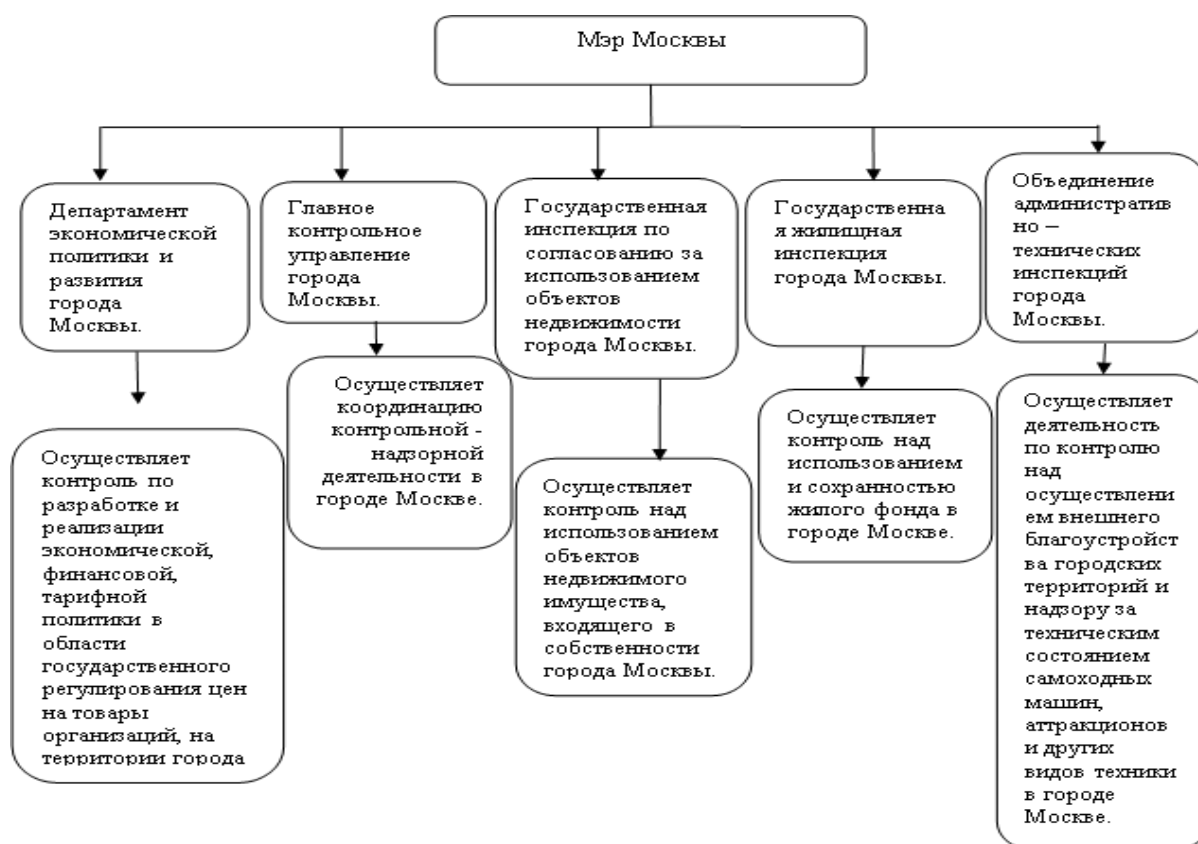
Мэр Москвы

Департамент экономической политики и развития города Москвы.

Осуществляет контроль по разработке и реализации экономической, финансовой, тарифной политики в области государственного регулирования цен на товары организаций, на территории города

Главное контрольное управление города Москвы.

Осуществляет координацию контрольной - надзорной деятельности в городе Москве.

Государственная инспекция по согласованию за использованием объектов недвижимости города Москвы.

Осуществляет контроль над использованием объектов недвижимого имущества, входящего в собственности города Москвы.

Государственная жилищная инспекция города Москвы.

Осуществляет контроль над использованием и сохранностью жилого фонда в городе Москве.

Объединение административно – технических инспекций города Москвы.

Осуществляет деятельность по контролю над осуществлением внешнего благоустройства городских территорий и надзору за техническим состоянием самоходных машин, аттракционов и других видов техники в городе Москве.